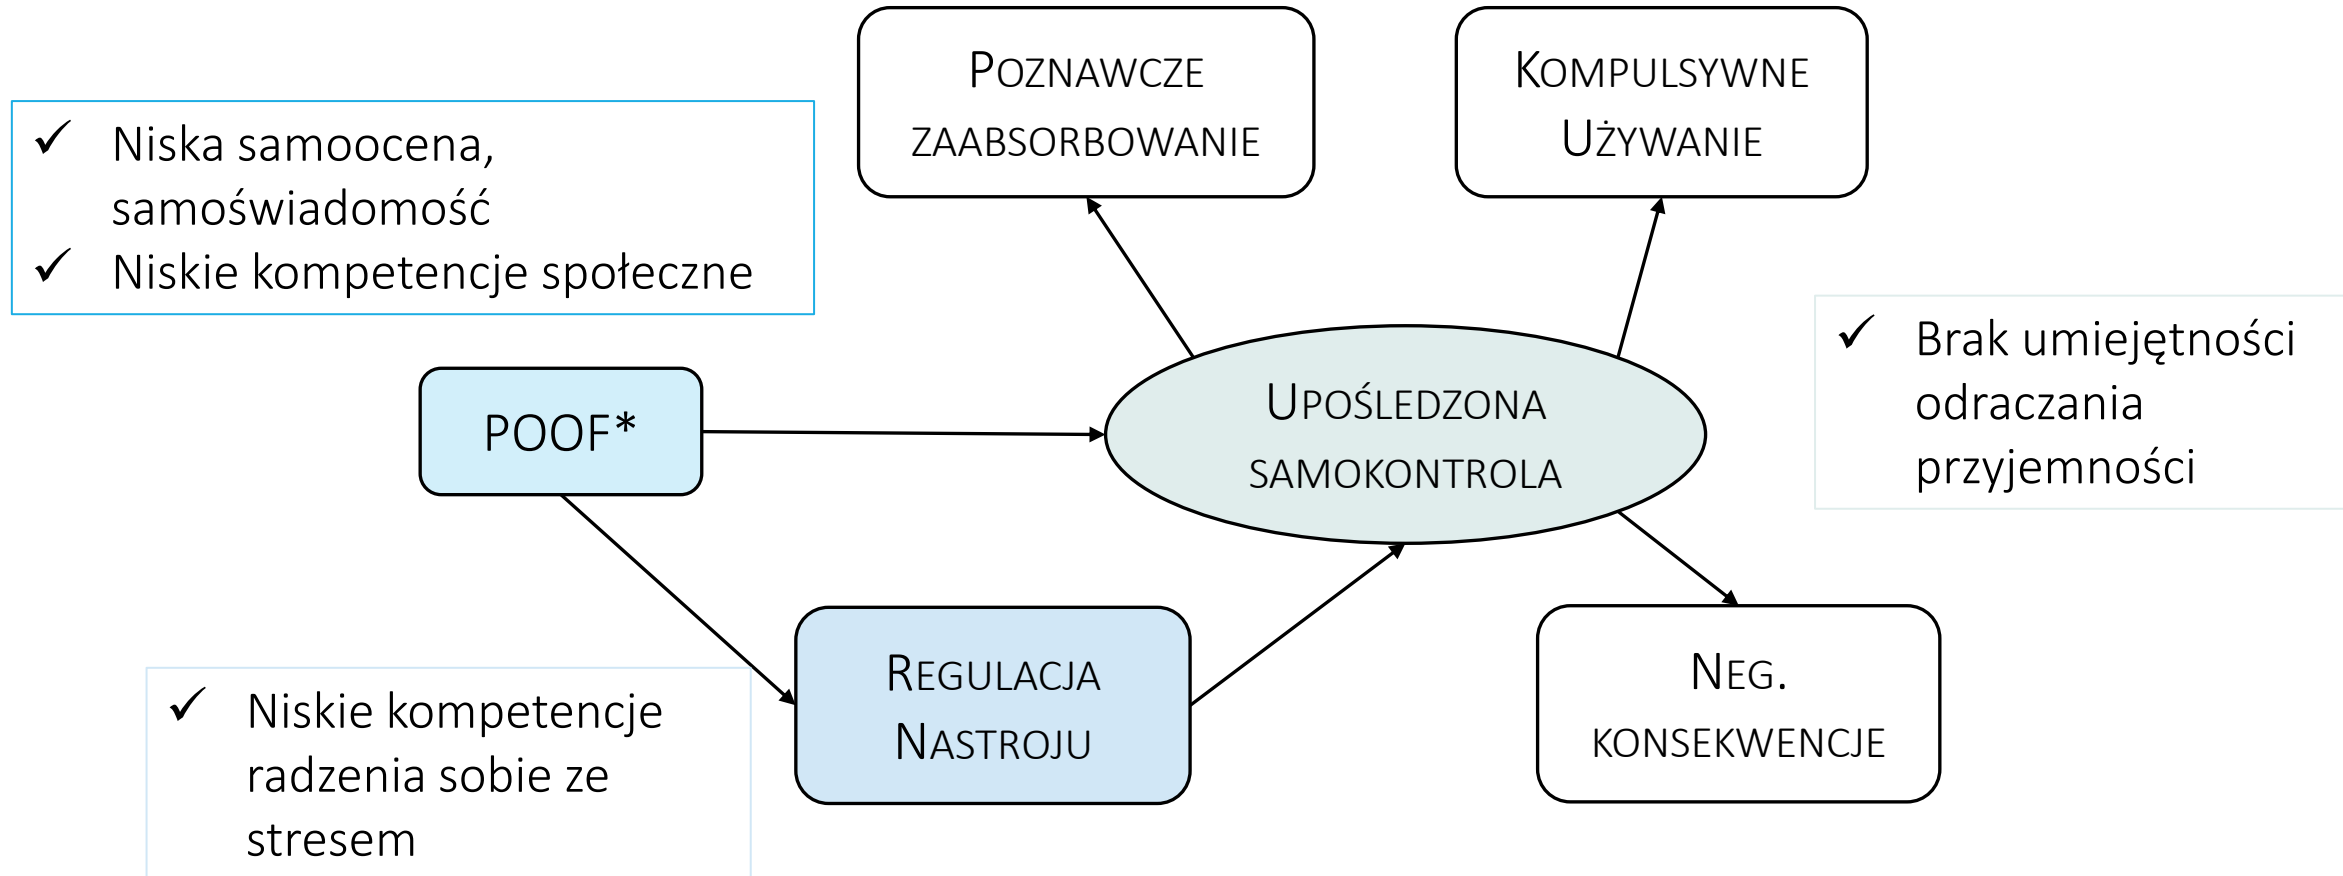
✓ Niska samoocena, samoświadomość
✓ Niskie kompetencje społeczne

POZNAWCZE ZAABSORBOWANIE

KOMPULSYWNE UŻYWANIE

✓ Brak umiejętności odraczania przyjemności

POOF*

UPOŚLEDZONA SAMOKONTROLA

REGULACJA NASTROJU

NEG. KONSEKWENCJE

✓ Niskie kompetencje radzenia sobie ze stresem